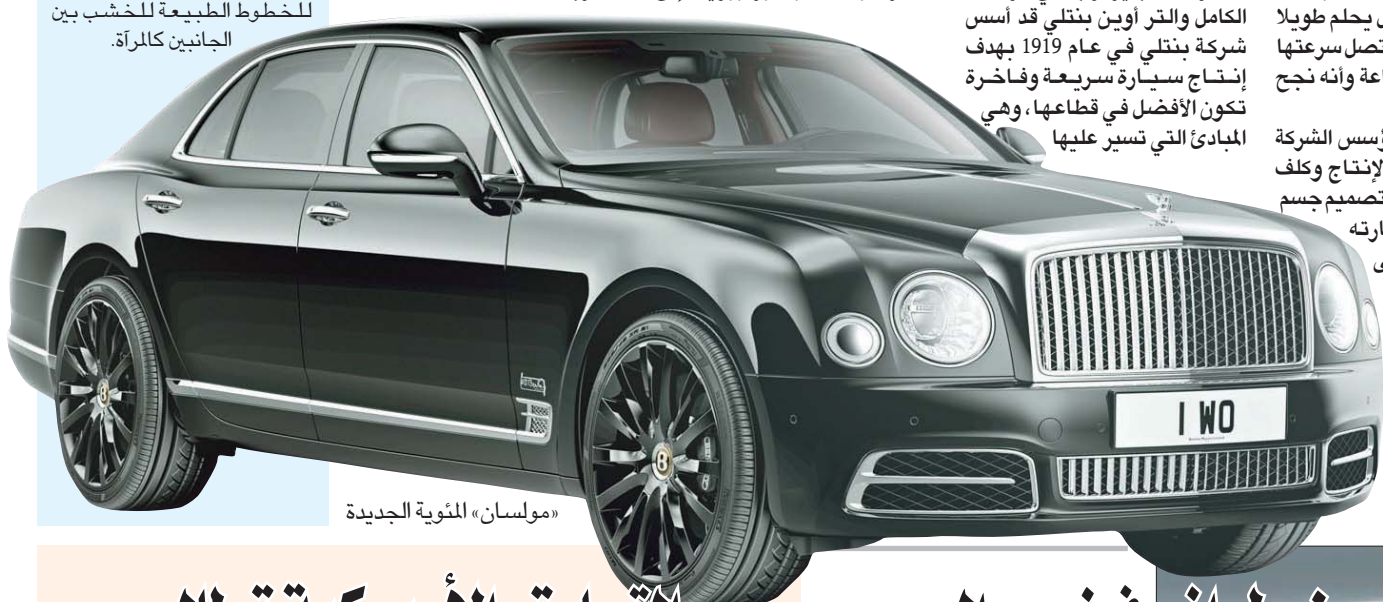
للخطوط الطبيعة للخشب بين الجانبين كالمرآة.

الكامل والتر أوين بنتلي قد أسس شركة بنتلي في عام 1919 بهدف إنتاج سيارة سريعة وفاخرة تكون الأفضل في قطاعها، وهي المبادئ التي تسير عليها

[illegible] يحلم طويلا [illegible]تصل سرعتها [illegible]اعة وأنه نجح

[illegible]سس الشركة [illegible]لإنتاج وكلف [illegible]تصميم جسم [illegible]ارته

I WO

«مولسان» المئوية الجديدة

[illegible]